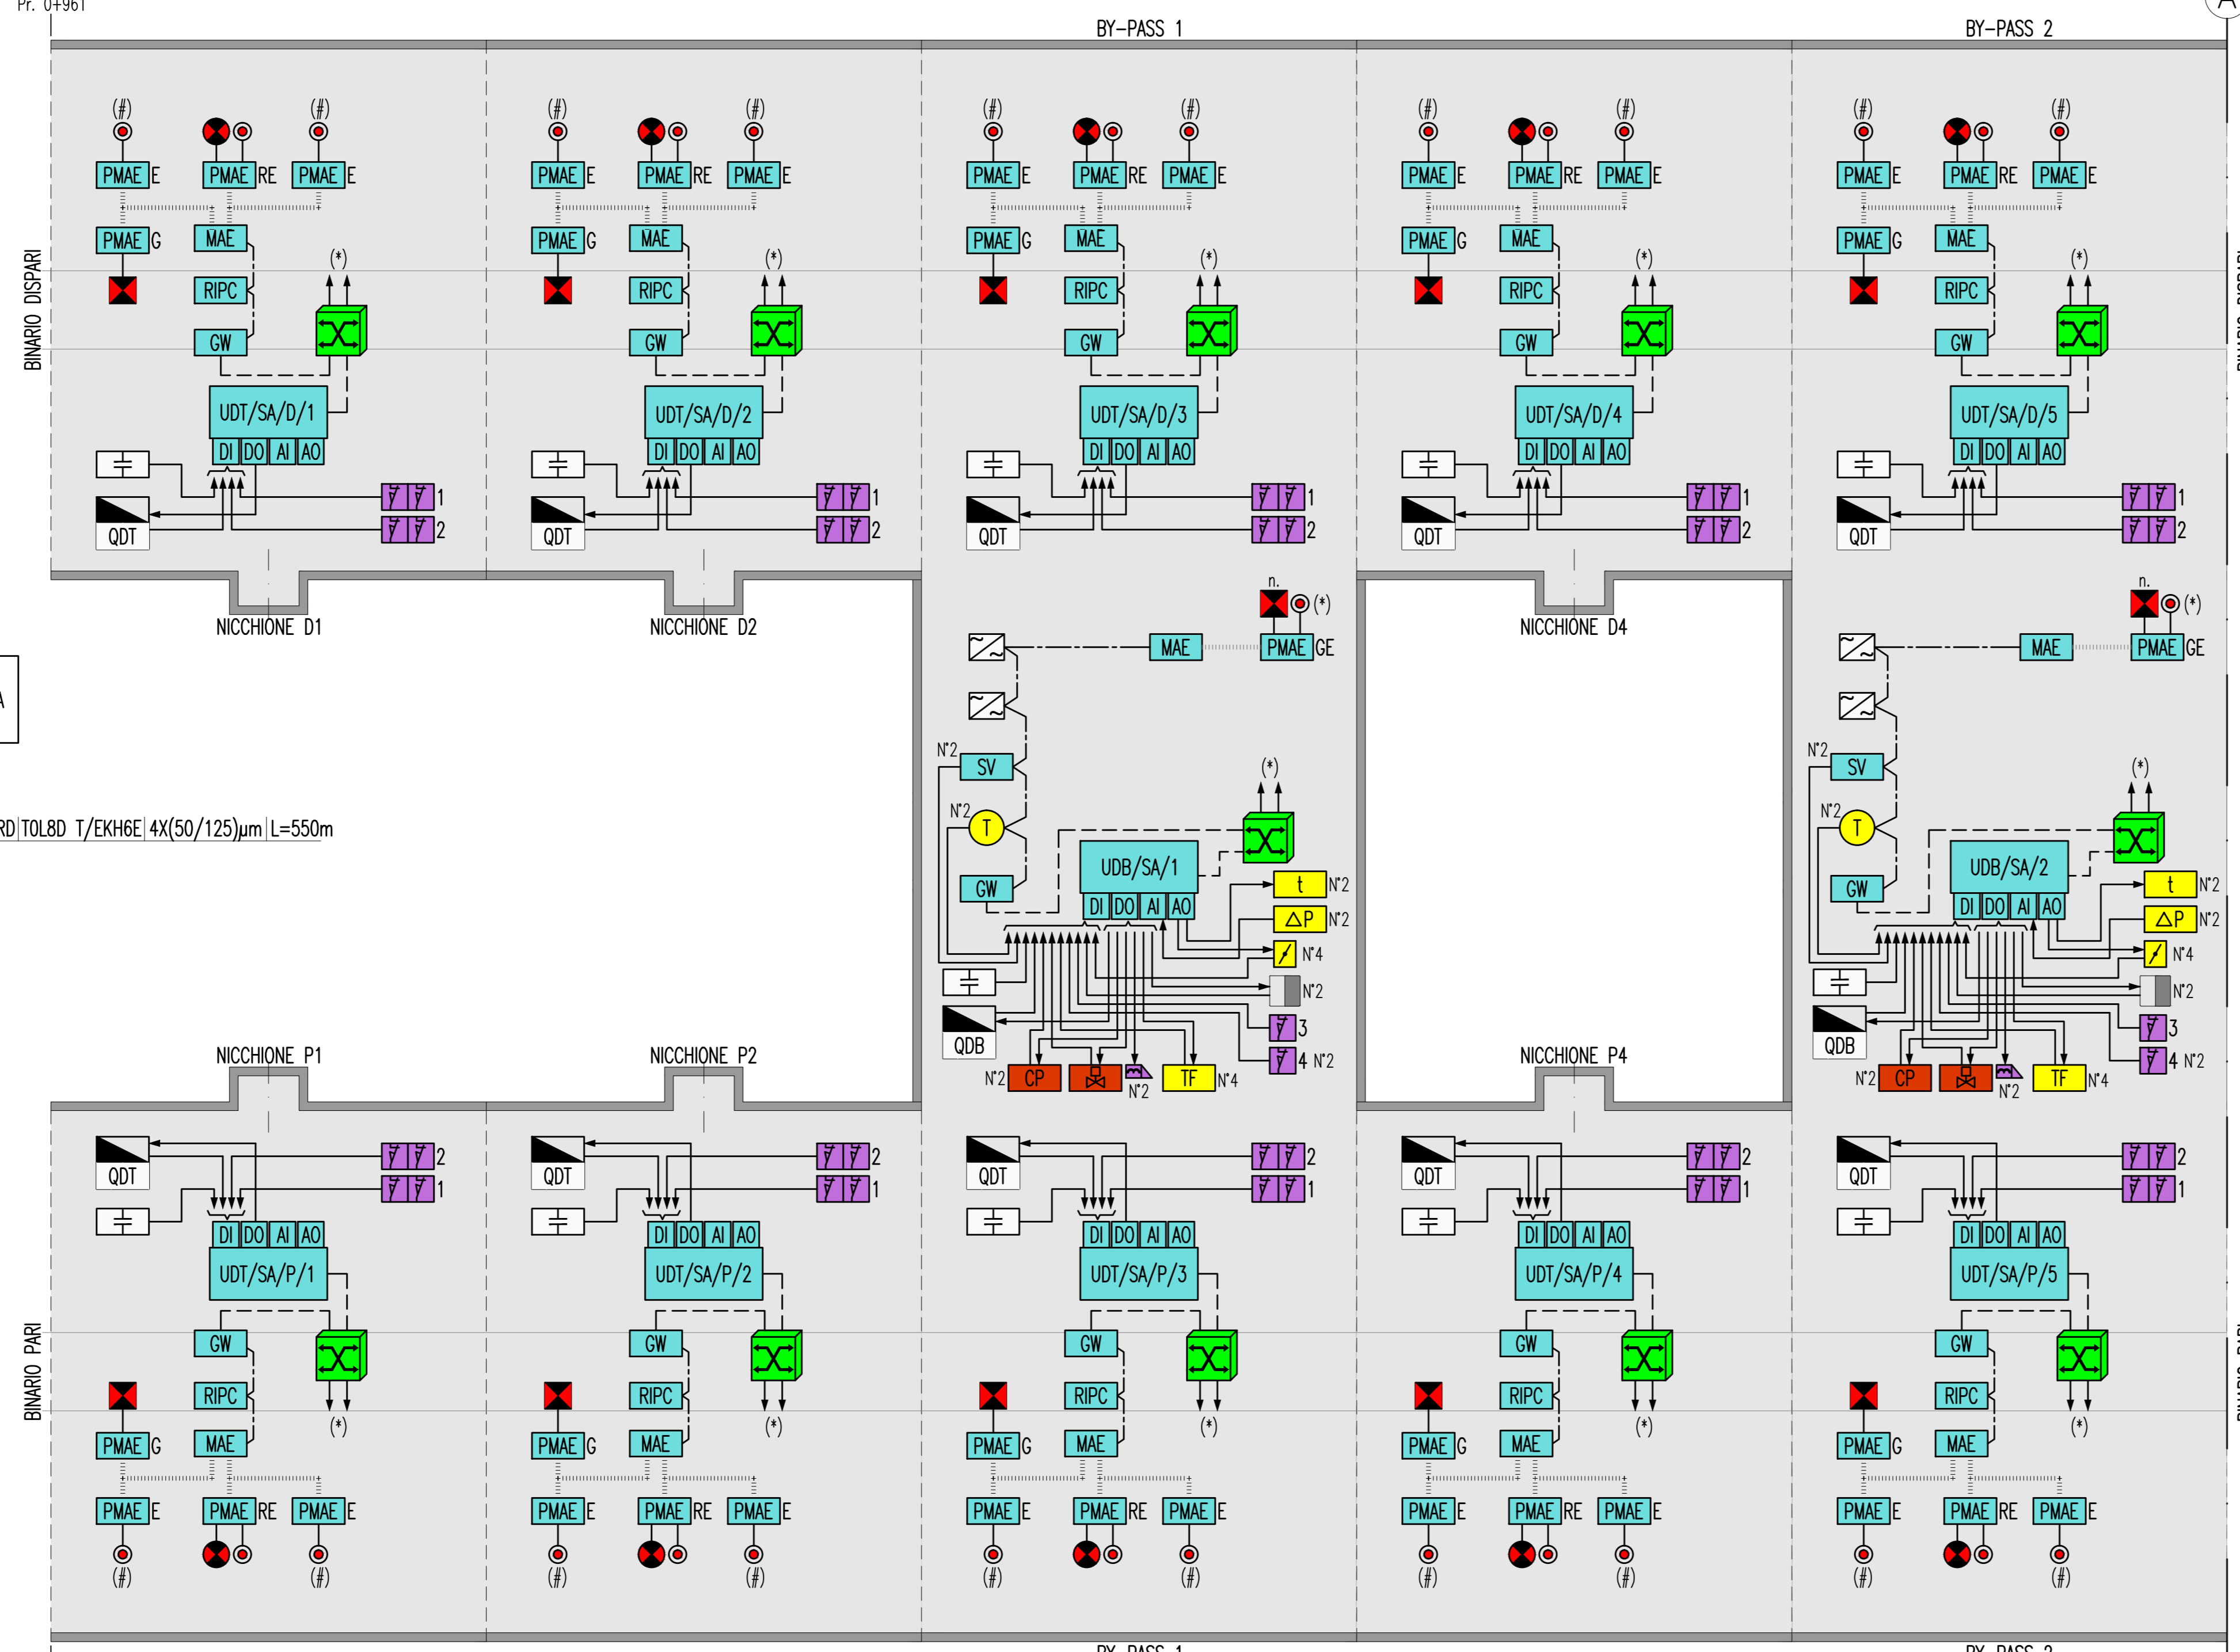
Pr. 0+961

BY-PASS 1

BY-PASS 2

BINARIO DISPARI

(#) (#)
PMAE E PMAE RE PMAE E
PMAE G MAE
RIPC (*)
GW
UDT/SA/D/1
DI DO AI AO
1
2
QDT

(#) (#)
PMAE E PMAE RE PMAE E
PMAE G MAE
RIPC (*)
GW
UDT/SA/D/2
DI DO AI AO
1
2
QDT

(#) (#)
PMAE E PMAE RE PMAE E
PMAE G MAE
RIPC (*)
GW
UDT/SA/D/3
DI DO AI AO
1
2
QDT

(#) (#)
PMAE E PMAE RE PMAE E
PMAE G MAE
RIPC (*)
GW
UDT/SA/D/4
DI DO AI AO
1
2
QDT

(#) (#)
PMAE E PMAE RE PMAE E
PMAE G MAE
RIPC (*)
GW
UDT/SA/D/5
DI DO AI AO
1
2
QDT

NICCHIONE D1

NICCHIONE D2

NICCHIONE D4

n. (*)
MAE PMAE GE
N°2 SV
N°2 T
(*)
GW
UDB/SA/1
DI DO AI AO
t N°2
ΔP N°2
N°4
N°2
3
4 N°2
QDB
N°2 CP N°2 TF N°4

n. (*)
MAE PMAE GE
N°2 SV
N°2 T
(*)
GW
UDB/SA/2
DI DO AI AO
t N°2
ΔP N°2
N°4
N°2
3
4 N°2
QDB
N°2 CP N°2 TF N°4

RD TOL8D T/EKH6E 4X(50/125)μm L=550m

NICCHIONE P1

NICCHIONE P2

NICCHIONE P4

BINARIO PARI

QDT
2
1
DI DO AI AO
UDT/SA/P/1
GW
RIPC (*)
PMAE G MAE
PMAE E PMAE RE PMAE E
(#) (#)

QDT
2
1
DI DO AI AO
UDT/SA/P/2
GW
RIPC (*)
PMAE G MAE
PMAE E PMAE RE PMAE E
(#) (#)

QDT
2
1
DI DO AI AO
UDT/SA/P/3
GW
RIPC (*)
PMAE G MAE
PMAE E PMAE RE PMAE E
(#) (#)

QDT
2
1
DI DO AI AO
UDT/SA/P/4
GW
RIPC (*)
PMAE G MAE
PMAE E PMAE RE PMAE E
(#) (#)

QDT
2
1
DI DO AI AO
UDT/SA/P/5
GW
RIPC (*)
PMAE G MAE
PMAE E PMAE RE PMAE E
(#) (#)

BY-PASS 1

BY-PASS 2